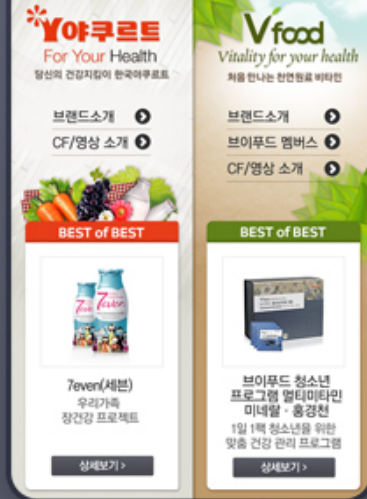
야쿠르트
For Your Health
당신의 건강지킴이 한국야쿠르트

브랜드소개
CF/영상 소개

BEST of BEST

7even

7even(세븐)
우리가족
장건강 프로젝트

상세보기 >

Vfood
Vitality for your health
처음 만나는 천연원료 비타민

브랜드소개
브이푸드 멤버스
CF/영상 소개

BEST of BEST

브이푸드 청소년
프로그램 멀티미타민
미네랄 · 홍경천
1일 1팩 청소년을 위한
맞춤 건강 관리 프로그램

상세보기 >